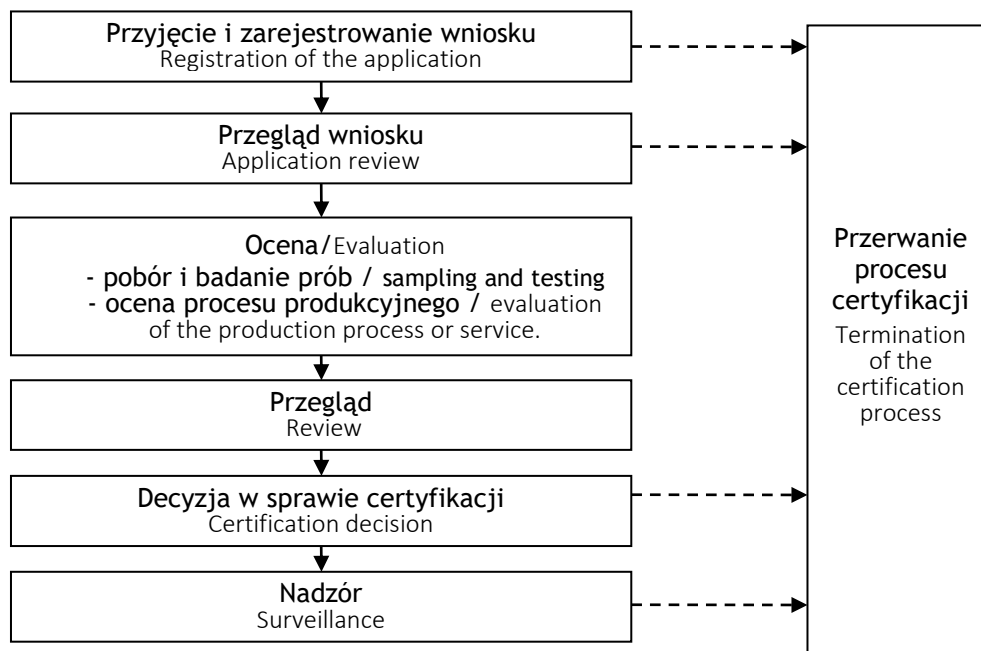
Przyjęcie i zarejestrowanie wniosku
Registration of the application

Przegląd wniosku
Application review

Ocena/Evaluation
- pobór i badanie prób / sampling and testing
- ocena procesu produkcyjnego / evaluation of the production process or service.

Przegląd
Review

Decyzja w sprawie certyfikacji
Certification decision

Nadzór
Surveillance

Przerwanie procesu certyfikacji
Termination of the certification process